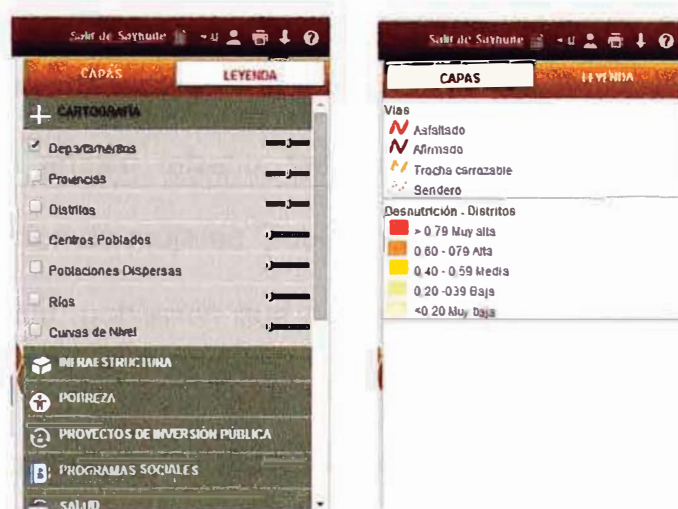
Salir de Sayhuite

CAPAS

LEYENDA

CARTOGRAFÍA

Departamentos

Provincias

Distritos

Centros Poblados

Poblaciones Dispersas

Ríos

Curvas de Nivel

INFRAESTRUCTURA

POBREZA

PROYECTOS DE INVERSIÓN PÚBLICA

PROGRAMAS SOCIALES

SALUD

Salir de Sayhuite

CAPAS

LEYENDA

Vias

Asfaltado

Afirmado

Trocha carrozable

Sendero

Desnutrición - Distritos

> 0.79 Muy alta

0.60 - 079 Alta

0.40 - 0.59 Media

0.20 -039 Baja

<0.20 Muy baja